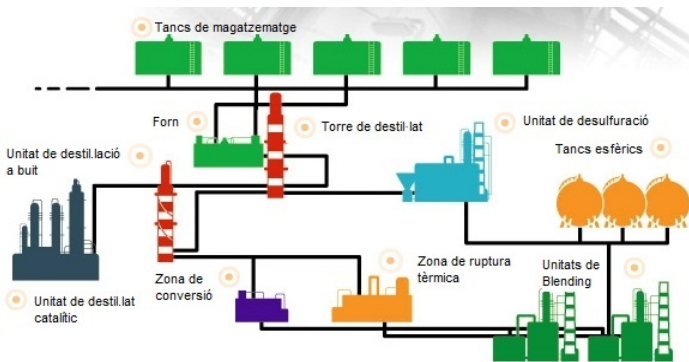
Tancs de magatzematge

Forn

Torre de destil·lat

Unitat de desulfuració

Tancs esfèrics

Unitat de destil.lació a buit

Zona de conversió

Zona de ruptura tèrmica

Unitats de Blending

Unitat de destil.lat catalític